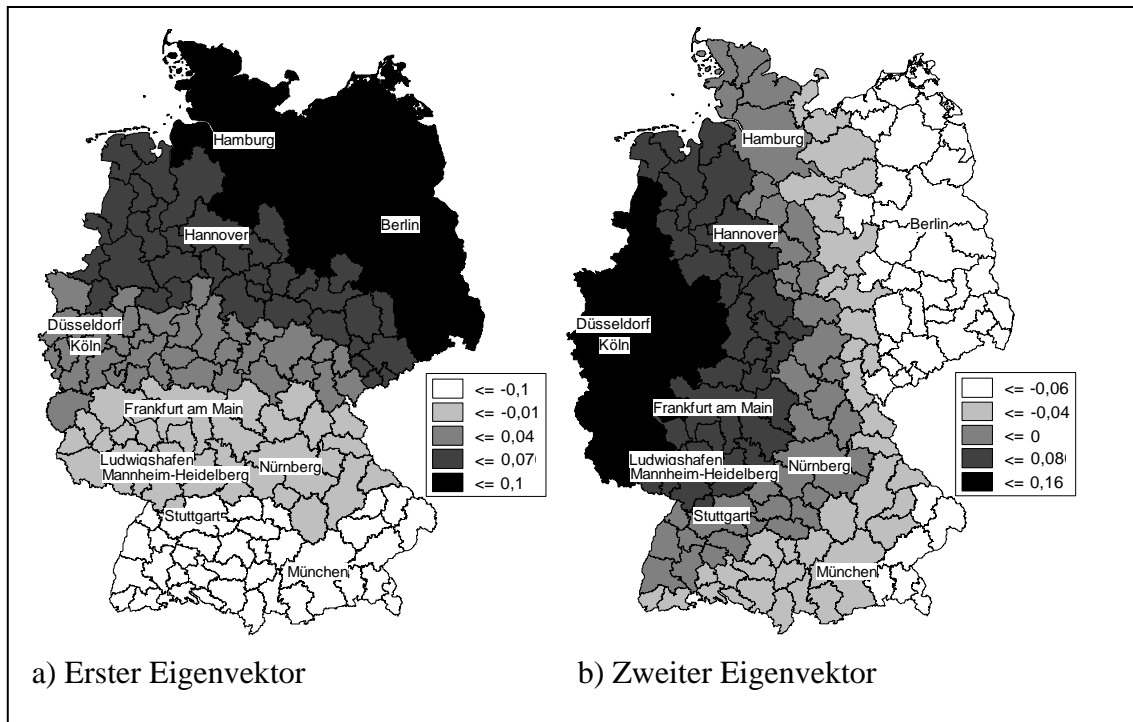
Hamburg
Berlin
Hannover
Düsseldorf
Köln
Frankfurt am Main
Ludwigshafen
Mannheim-Heidelberg
Nürnberg
Stuttgart
München

| | |
|---|---|
| | <= -0,1 |
| | <= -0,01 |
| | <= 0,04 |
| | <= 0,07( |
| | <= 0,1 |

Hamburg
Berlin
Hannover
Düsseldorf
Köln
Frankfurt am Main
Ludwigshafen
Mannheim-Heidelberg
Nürnberg
Stuttgart
München

| | |
|---|---|
| | <= -0,06 |
| | <= -0,04 |
| | <= 0 |
| | <= 0,08( |
| | <= 0,16 |

a) Erster Eigenvektor

b) Zweiter Eigenvektor